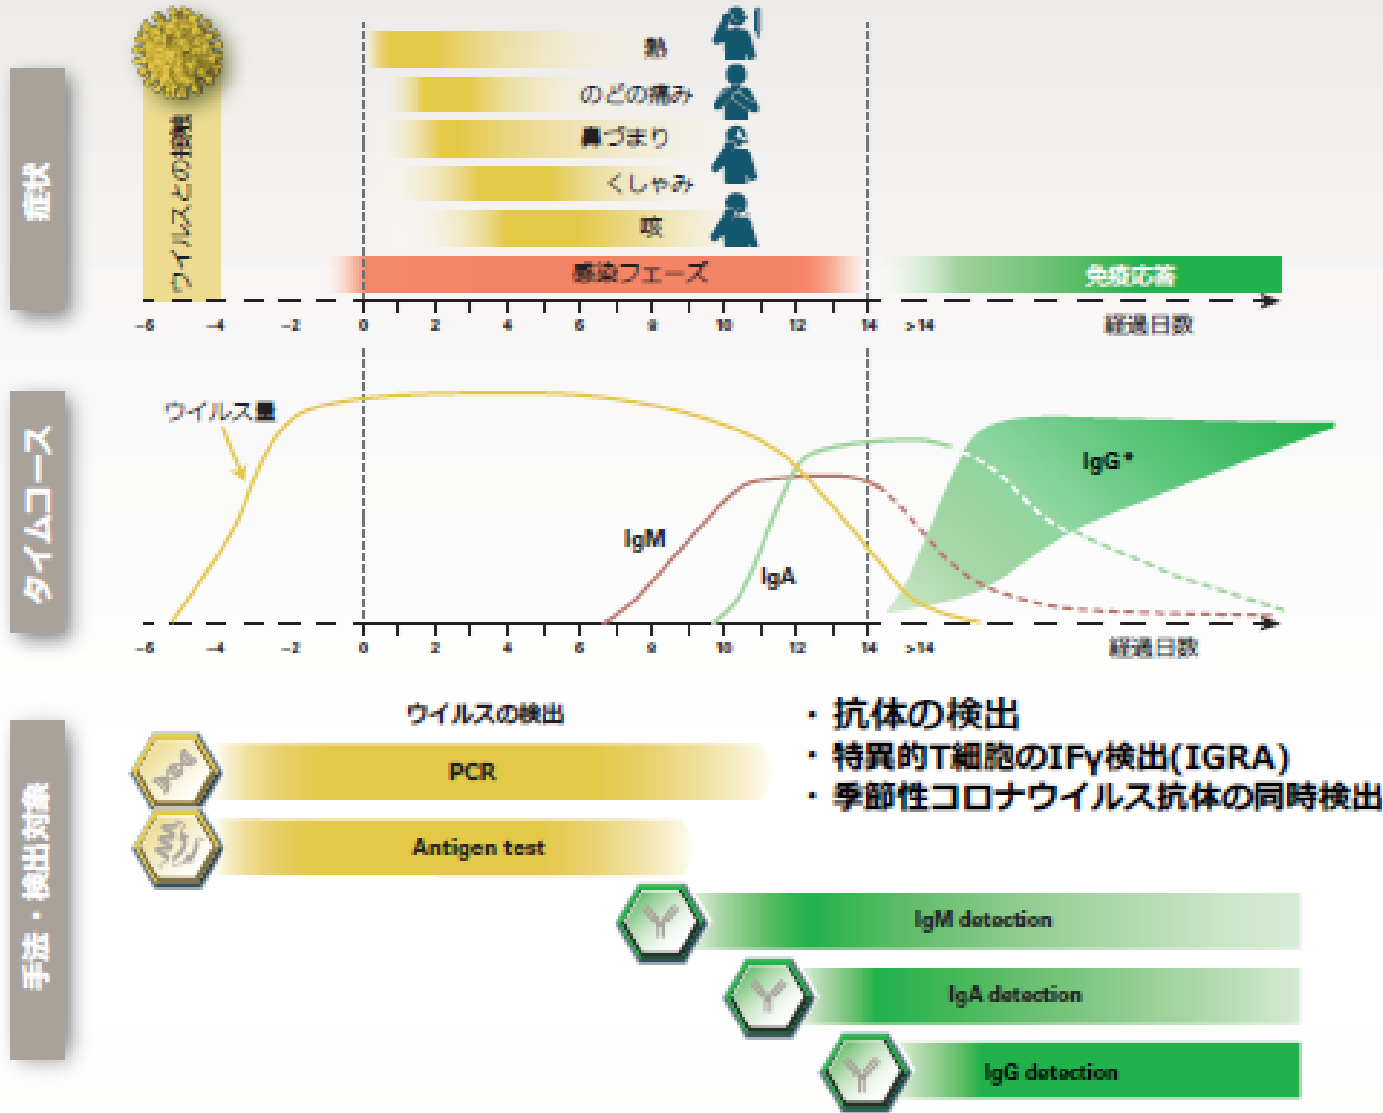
症状

ウイルスとの接触

熱

のどの痛み

鼻づまり

くしゃみ

咳

感染フェーズ

免疫応答

-6 -4 -2 0 2 4 6 8 10 12 14 >14

経過日数

タイムコース

ウイルス量

IgG*

IgM

IgA

-6 -4 -2 0 2 4 6 8 10 12 14 >14

経過日数

手法・検出対象

ウイルスの検出

PCR

Antigen test

・抗体の検出
・特異的T細胞のIFγ検出(IGRA)
・季節性コロナウイルス抗体の同時検出

IgM detection

IgA detection

IgG detection